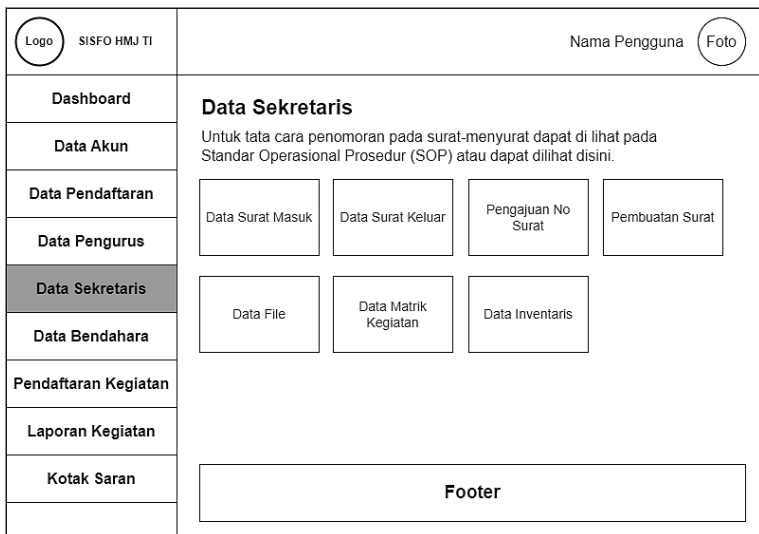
Logo SISFO HMJ TI

Nama Pengguna Foto

Dashboard

Data Akun

Data Pendaftaran

Data Pengurus

Data Sekretaris

Data Bendahara

Pendaftaran Kegiatan

Laporan Kegiatan

Kotak Saran

Data Sekretaris

Untuk tata cara penomoran pada surat-menyurat dapat di lihat pada Standar Operasional Prosedur (SOP) atau dapat dilihat disini.

Data Surat Masuk

Data Surat Keluar

Pengajuan No Surat

Pembuatan Surat

Data File

Data Matrik Kegiatan

Data Inventaris

Footer